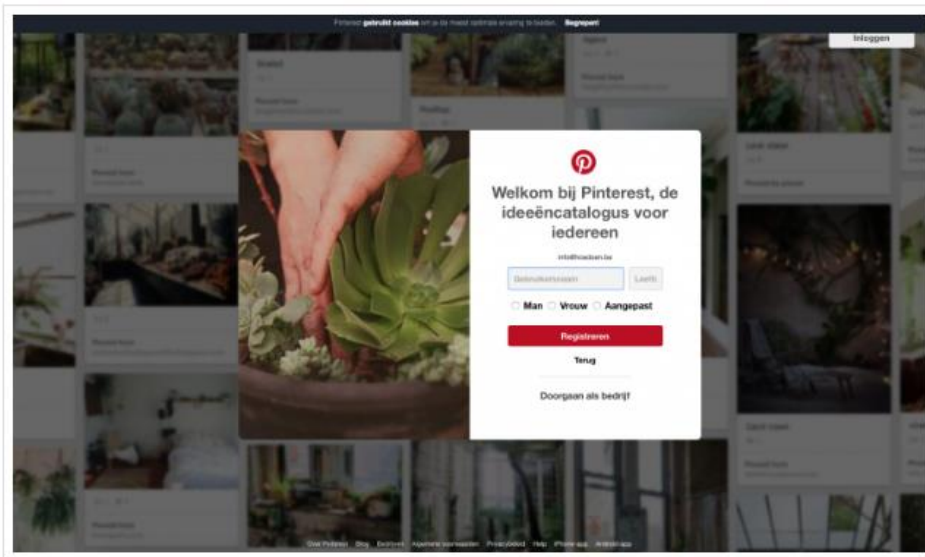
Pinterest gebruikt cookies om je de meest optimale ervaring te bieden. Begrepen!

Inloggen

Welkom bij Pinterest, de ideeëncatalogus voor iedereen

info@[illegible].be

Gebruikersnaam

Leeftijd

Man Vrouw Aangepast

Registreren

Terug

Doorgaan als bedrijf

Over Pinterest Blog Bedrijven Algemene voorwaarden Privacybeleid Help iPhone-app Android-app